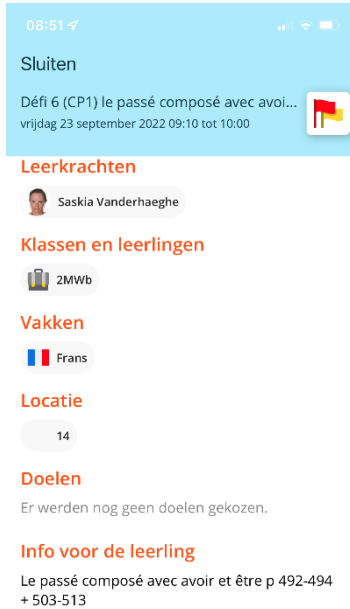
08:51

Sluiten

Défi 6 (CP1) le passé composé avec avoi...
vrijdag 23 september 2022 09:10 tot 10:00

Leerkrachten

Saskia Vanderhaeghe

Klassen en leerlingen

2MWb

Vakken

Frans

Locatie

14

Doelen

Er werden nog geen doelen gekozen.

Info voor de leerling

Le passé composé avec avoir et être p 492-494 + 503-513